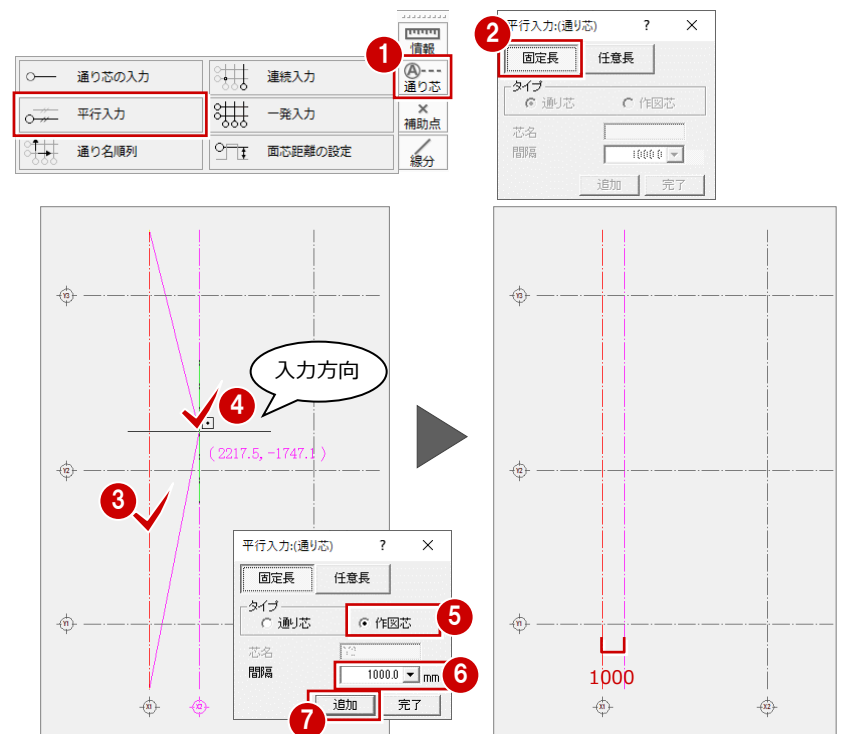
通り芯の入力
連続入力
平行入力
一発入力
通り名順列
面芯距離の設定

1
情報
通り芯
補助点
線分

2
平行入力:(通り芯) ? ×
固定長
任意長
タイプ
通り芯
作図芯
芯名
間隔
1000.0
追加
完了

Y3
Y2
Y1
X1
X2

入力方向
4
( 2217.5, -1747.1 )
3

平行入力:(通り芯) ? ×
固定長
任意長
タイプ
通り芯
作図芯
5
芯名
間隔
1000.0
mm
6
追加
完了
7

1000